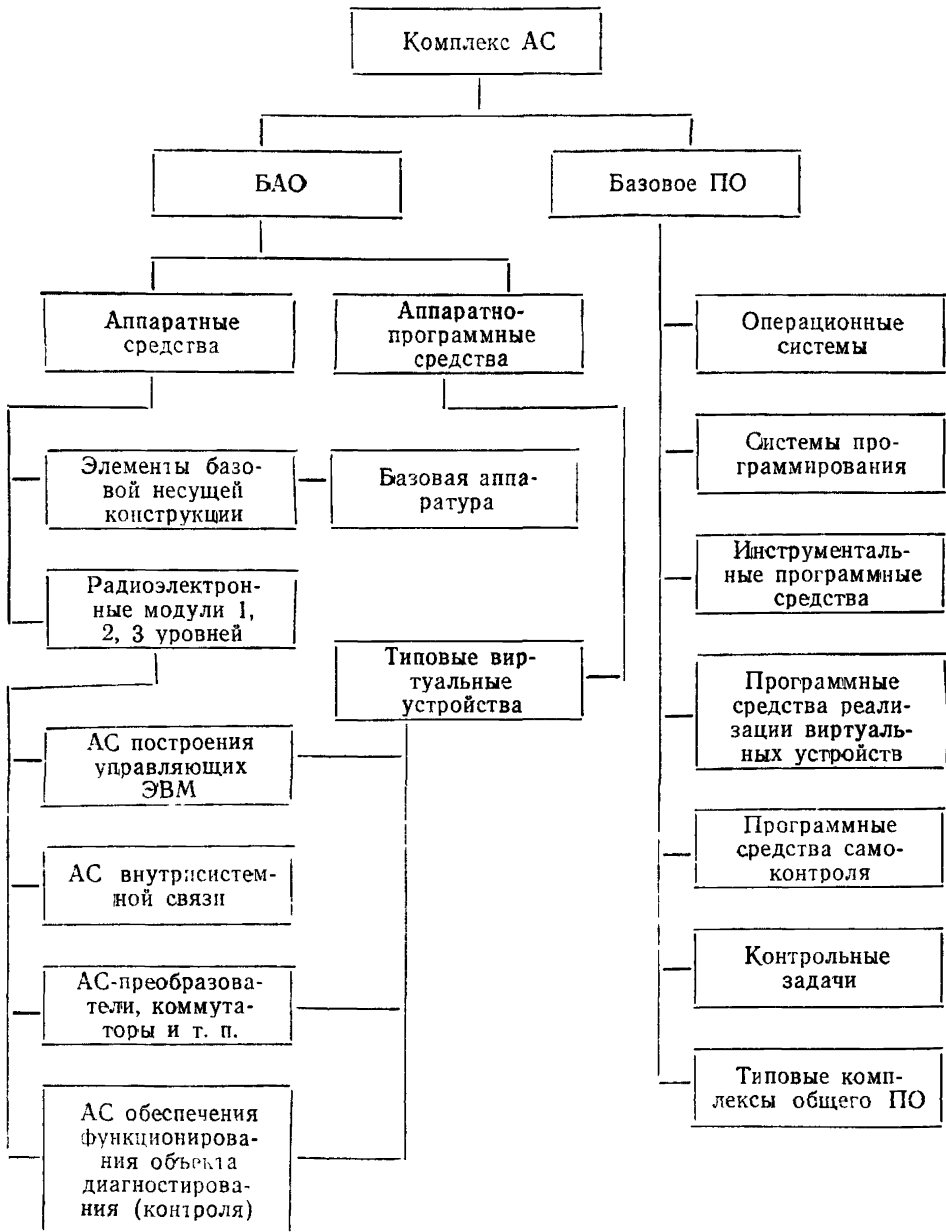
Комплекс АС

БАО

Базовое ПО

Аппаратные средства

Аппаратно-программные средства

Элементы базовой несущей конструкции

Базовая аппаратура

Радиоэлектронные модули 1, 2, 3 уровней

Типовые виртуальные устройства

АС построения управляющих ЭВМ

АС внутрисистемной связи

АС-преобразователи, коммутаторы и т. п.

АС обеспечения функционирования объекта диагностирования (контроля)

Операционные системы

Системы программирования

Инструментальные программные средства

Программные средства реализации виртуальных устройств

Программные средства самоконтроля

Контрольные задачи

Типовые комплексы общего ПО